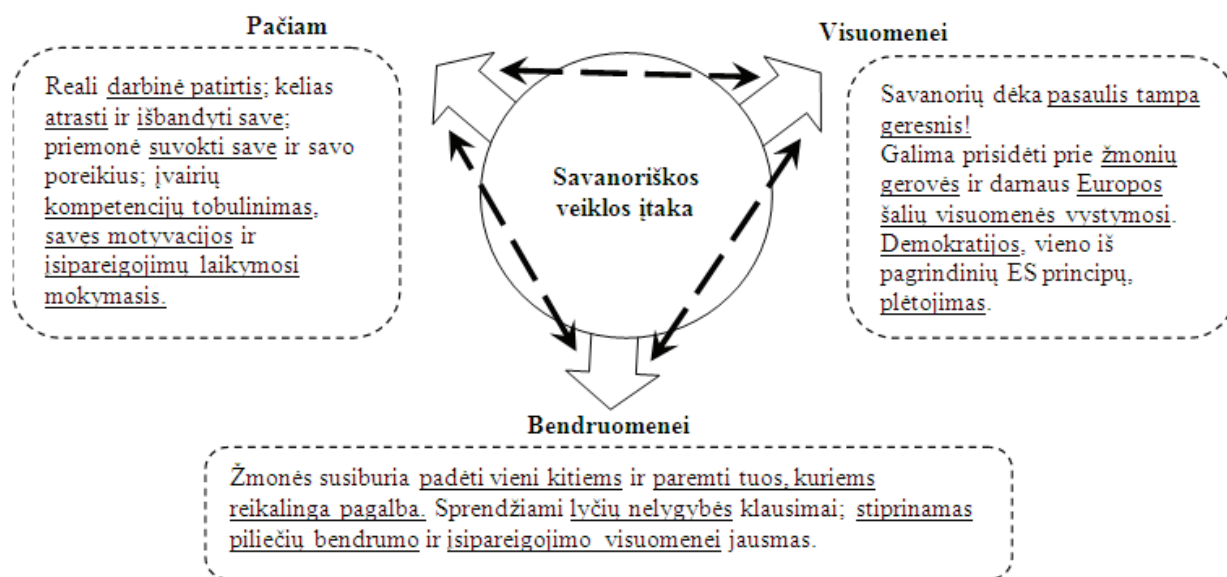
Pačiam

Reali darbinė patirtis; kelias atrasti ir išbandyti save; priemonė suvokti save ir savo poreikius; įvairių kompetencijų tobulinimas, savęs motyvacijos ir įsipareigojimų laikymosi mokymasis.

Visuomenei

Savanorių dėka pasaulis tampa geresnis!
Galima prisidėti prie žmonių gerovės ir darnaus Europos šalių visuomenės vystymosi. Demokratijos, vieno iš pagrindinių ES principų, plėtojimas.

Savanoriškos veiklos įtaka

Bendruomenei

Žmonės susiburia padėti vieni kitiems ir paremti tuos, kuriems reikalinga pagalba. Sprendžiami lyčių nelygybės klausimai; stiprinamas piliečių bendrumo ir įsipareigojimo visuomenei jausmas.